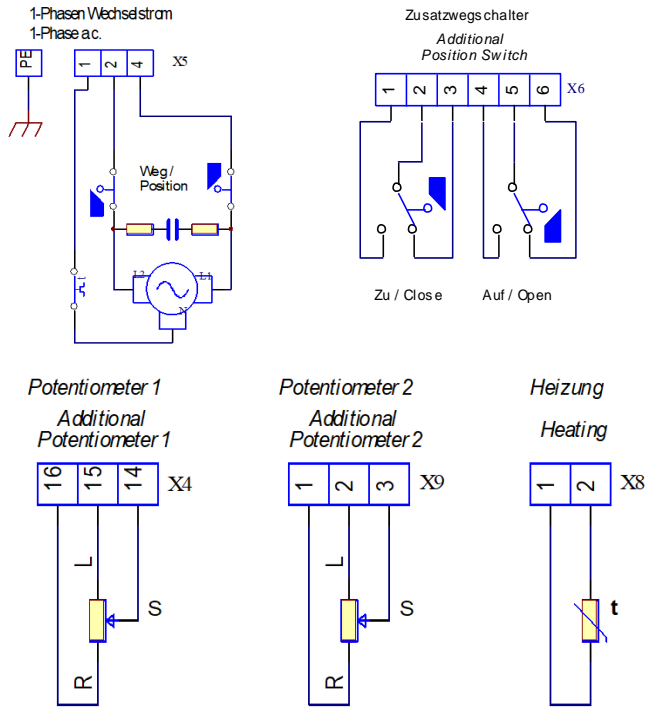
1-Phasen Wechselstrom
1-Phase a.c.

PE

1 2 4 X5

Weg / Position

L2 L1
N

Zusatzwegschalter
Additional
Position Switch

1 2 3 4 5 6 X6

Zu / Close

Auf / Open

Potentiometer 1
Additional
Potentiometer 1

16 15 14 X4

L
S
R

Potentiometer 2
Additional
Potentiometer 2

1 2 3 X9

L
S
R

Heizung
Heating

1 2 X8

t